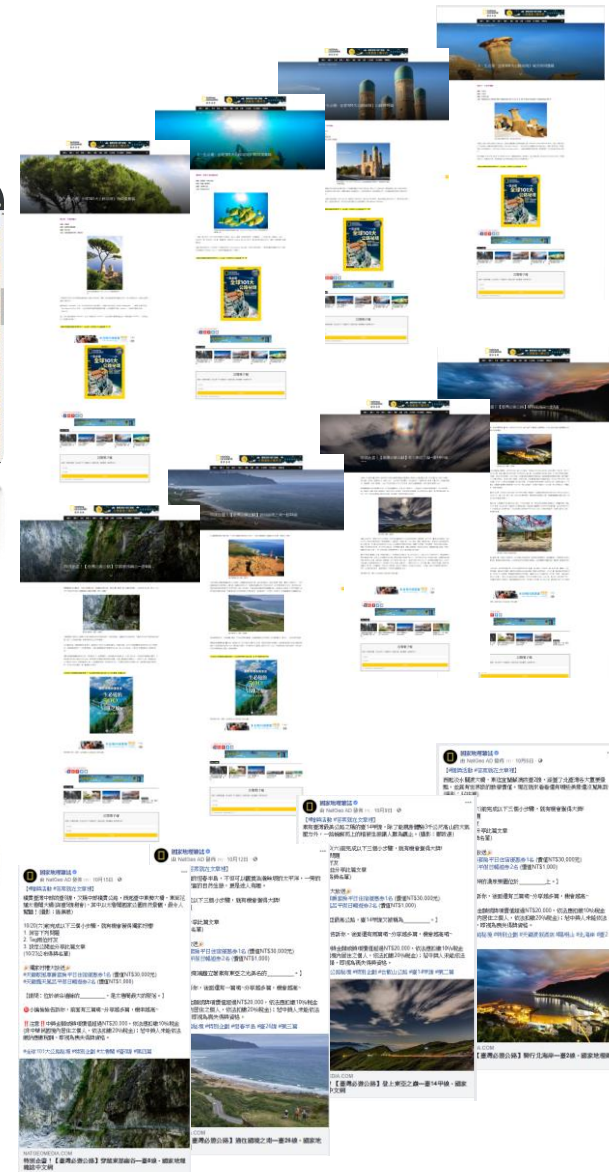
國家地理雜誌
由 NatGeo AD 發佈 · 10月13日

【得獎活動】#眾家說台灣景

特別企劃！【臺灣必遊公路】穿越東西縱谷—臺8線，國家地理雜誌中文網

國家地理雜誌
由 NatGeo AD 發佈 · 10月13日

【臺灣必遊公路】踏上東亞之最—臺14甲線，國家地理

國家地理雜誌
10月8日

【得獎活動】#眾家說台灣景

【臺灣必遊公路】騎行北海岸—臺2線，國家地理

國家地理雜誌
由 NatGeo AD 發佈 · 10月13日

【臺灣必遊公路】遊在國境之南—臺26線，國家地